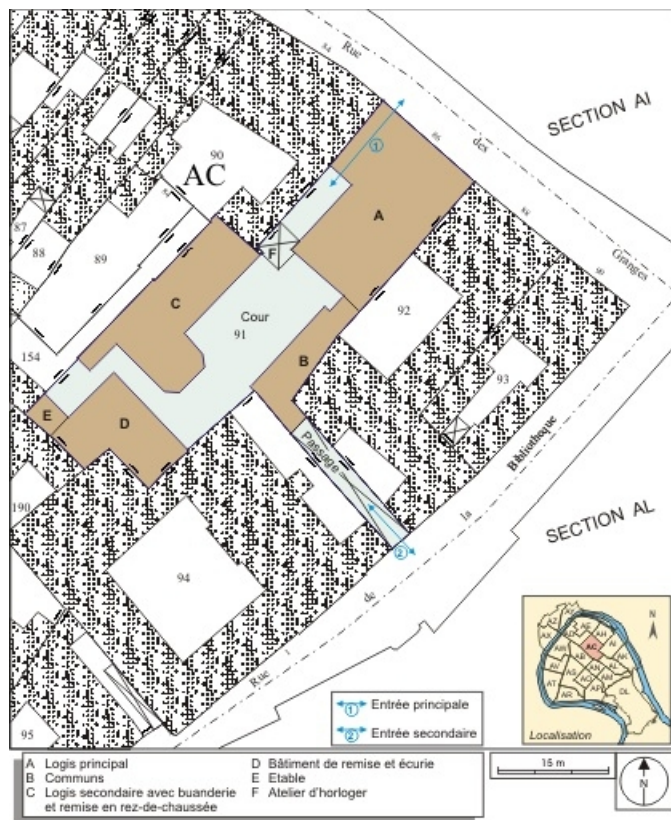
Rue des Granges

SECTION AI

AC

90

84

87

88

89

F

A

C

Cour

91

92

154

B

93

E

D

Passage

Bibliothèque

190

SECTION AL

Rue de la

94

95

① Entrée principale

② Entrée secondaire

Localisation

N

15 m

A Logis principal
B Communs
C Logis secondaire avec buanderie et remise en rez-de-chaussée

D Bâtiment de remise et écurie
E Etable
F Atelier d'horloger

N